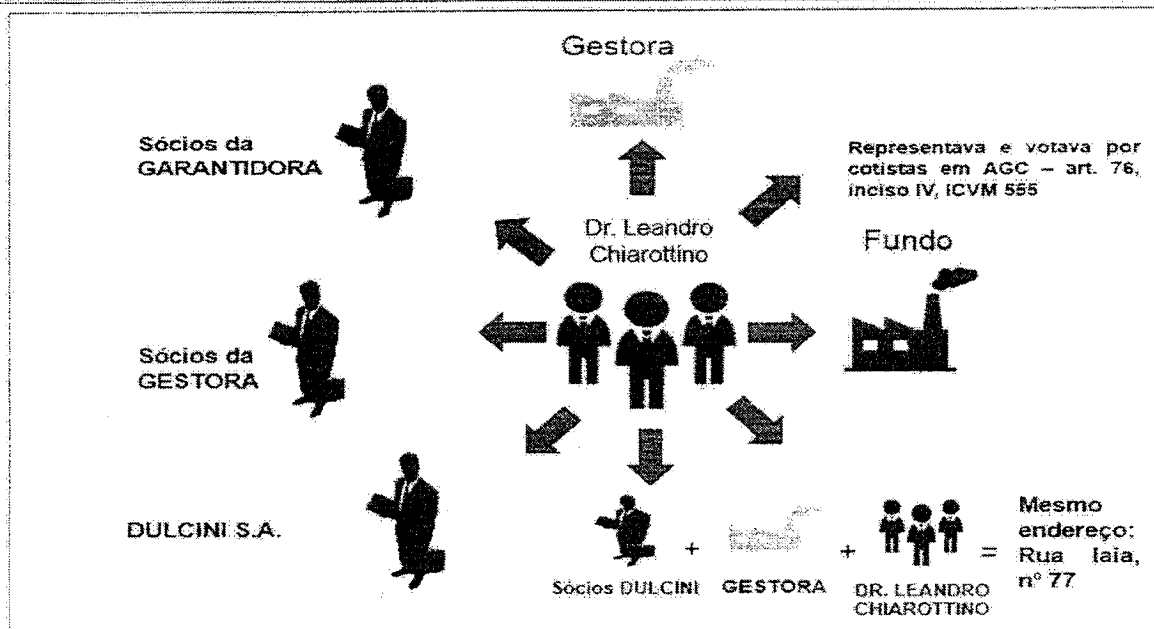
Gestora

Sócios da GARANTIDORA

Representava e votava por cotistas em AGC – art. 76, inciso IV, ICVM 555

Dr. Leandro Chiarottino

Fundo

Sócios da GESTORA

DULCINI S.A.

Sócios DULCINI + GESTORA + DR. LEANDRO CHIAROTTINO = Mesmo endereço: Rua Iaia, nº 77